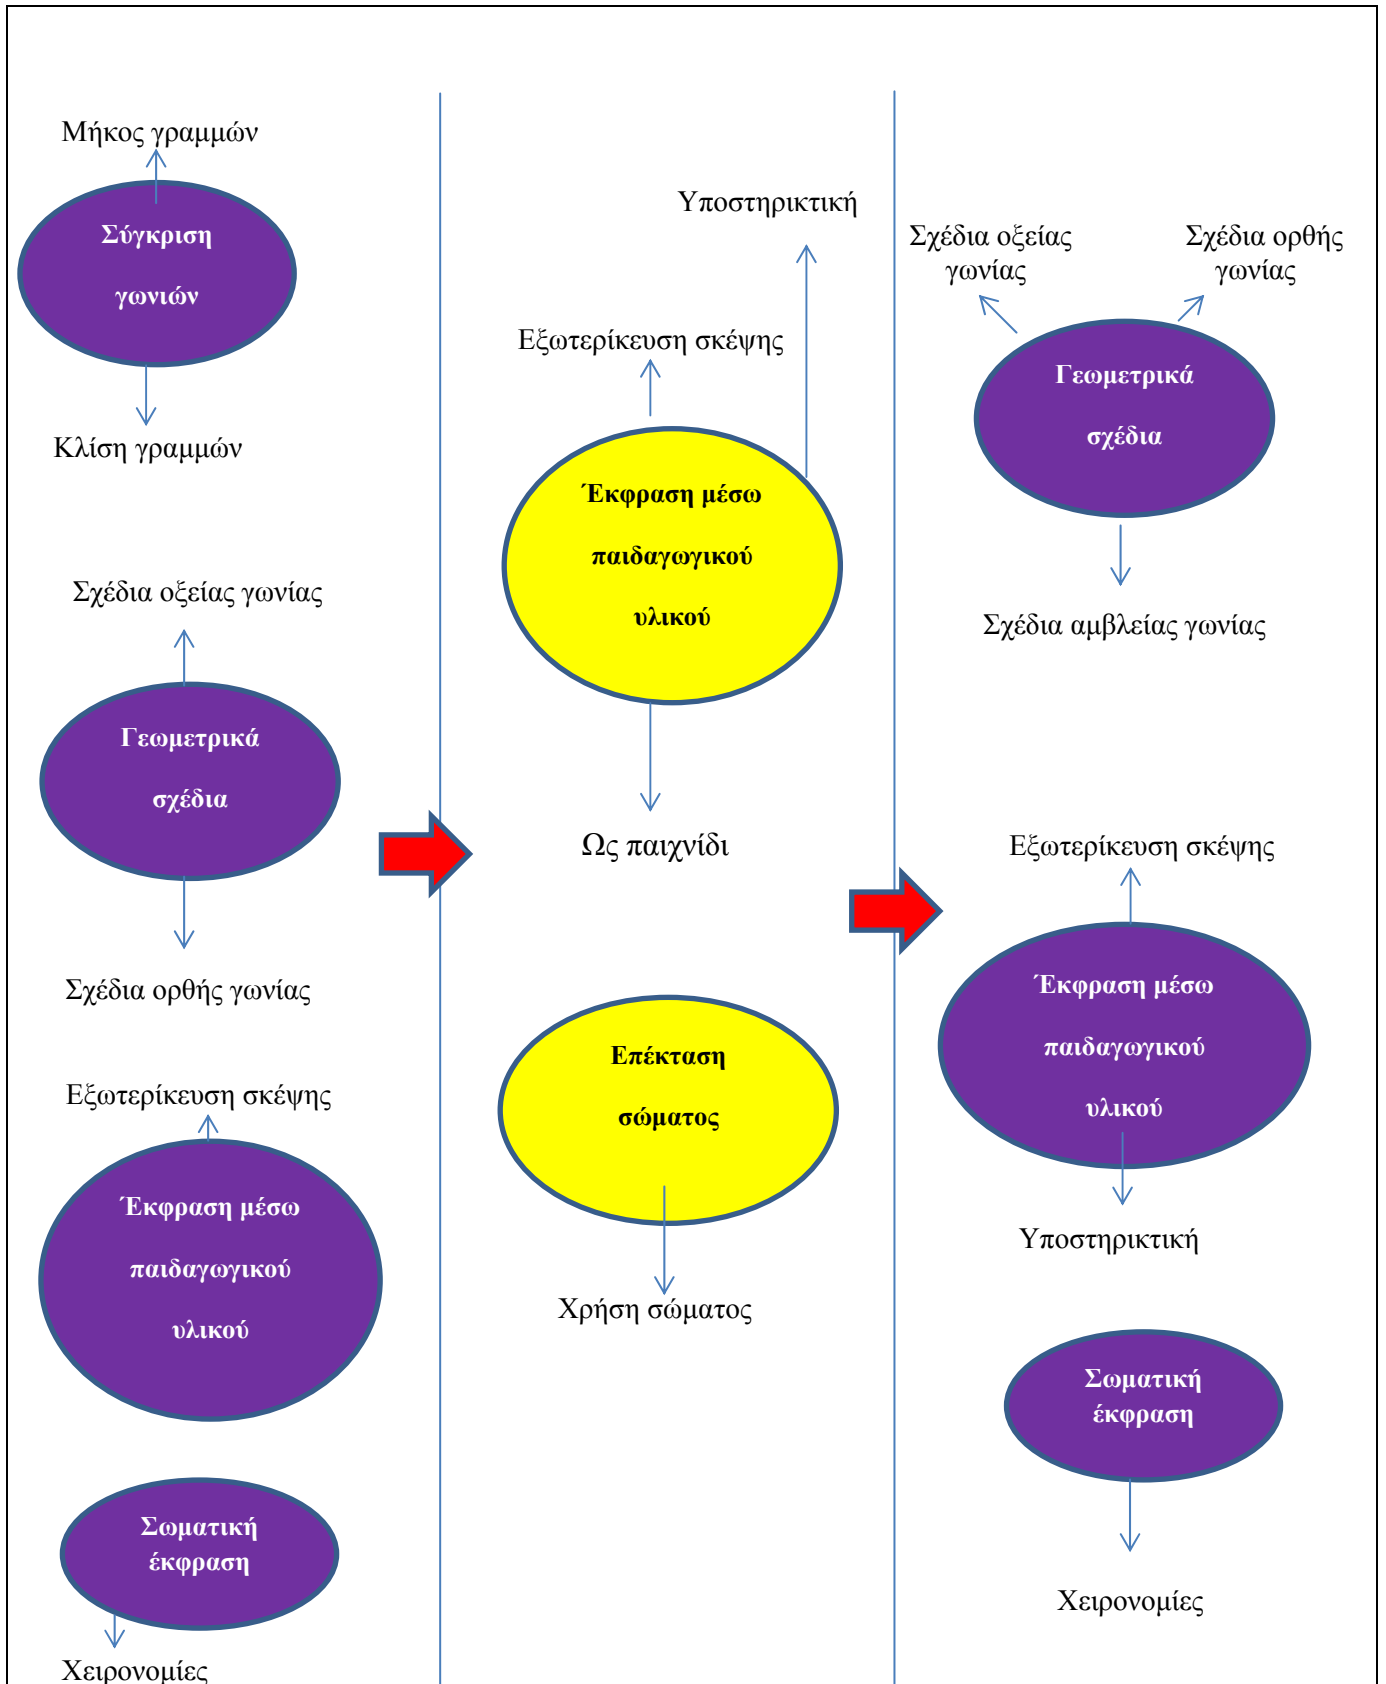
Μήκος γραμμών

Σύγκριση γωνιών

Κλίση γραμμών

Σχέδια οξείας γωνίας

Γεωμετρικά σχέδια

Σχέδια ορθής γωνίας

Εξωτερίκευση σκέψης

Έκφραση μέσω παιδαγωγικού υλικού

Σωματική έκφραση

Χειρονομίες

Υποστηρικτική

Εξωτερίκευση σκέψης

Έκφραση μέσω παιδαγωγικού υλικού

Ως παιχνίδι

Επέκταση σώματος

Χρήση σώματος

Σχέδια οξείας γωνίας

Σχέδια ορθής γωνίας

Γεωμετρικά σχέδια

Σχέδια αμβλείας γωνίας

Εξωτερίκευση σκέψης

Έκφραση μέσω παιδαγωγικού υλικού

Υποστηρικτική

Σωματική έκφραση

Χειρονομίες